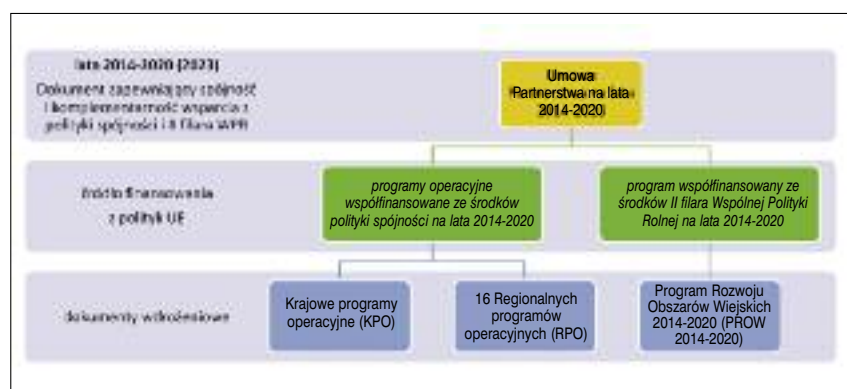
lata 2014-2020 (2023)
Dokument zapewniający spójność i komplementarność wsparcia z polityki spójności i II filara WPR

Umowa Partnerstwa na lata 2014-2020

źródło finansowania z polityk UE

programy operacyjne współfinansowane ze środków polityki spójności na lata 2014-2020

program współfinansowany ze środków II filara Wspólnej Polityki Rolnej na lata 2014-2020

dokumenty wdrożeniowe

Krajowe programy operacyjne (KPO)

16 Regionalnych programów operacyjnych (RPO)

Program Rozwoju Obszarów Wiejskich 2014-2020 (PROW 2014-2020)